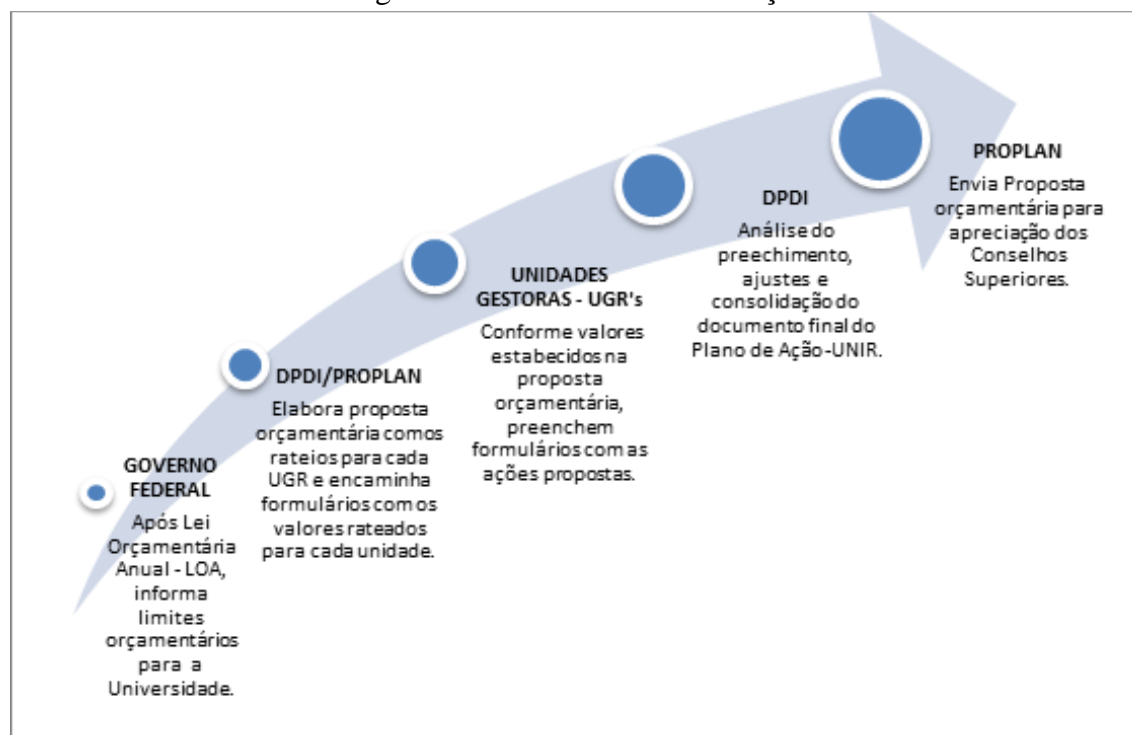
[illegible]

GOVERNO FEDERAL
Após Lei Orçamentária Anual - LOA, informa limites orçamentários para a Universidade.

DPDI/PROPLAN
Elabora proposta orçamentária com os rateios para cada UGR e encaminha formulários com os valores rateados para cada unidade.

UNIDADES GESTORAS - UGR's
Conforme valores estabecidos na proposta orçamentária, preenchem formulários com as ações propostas.

DPDI
Análise do preechimento, ajustes e consolidação do documento final do Plano de Ação-UNIR.

PROPLAN
Envia Proposta orçamentária para apreciação dos Conselhos Superiores.